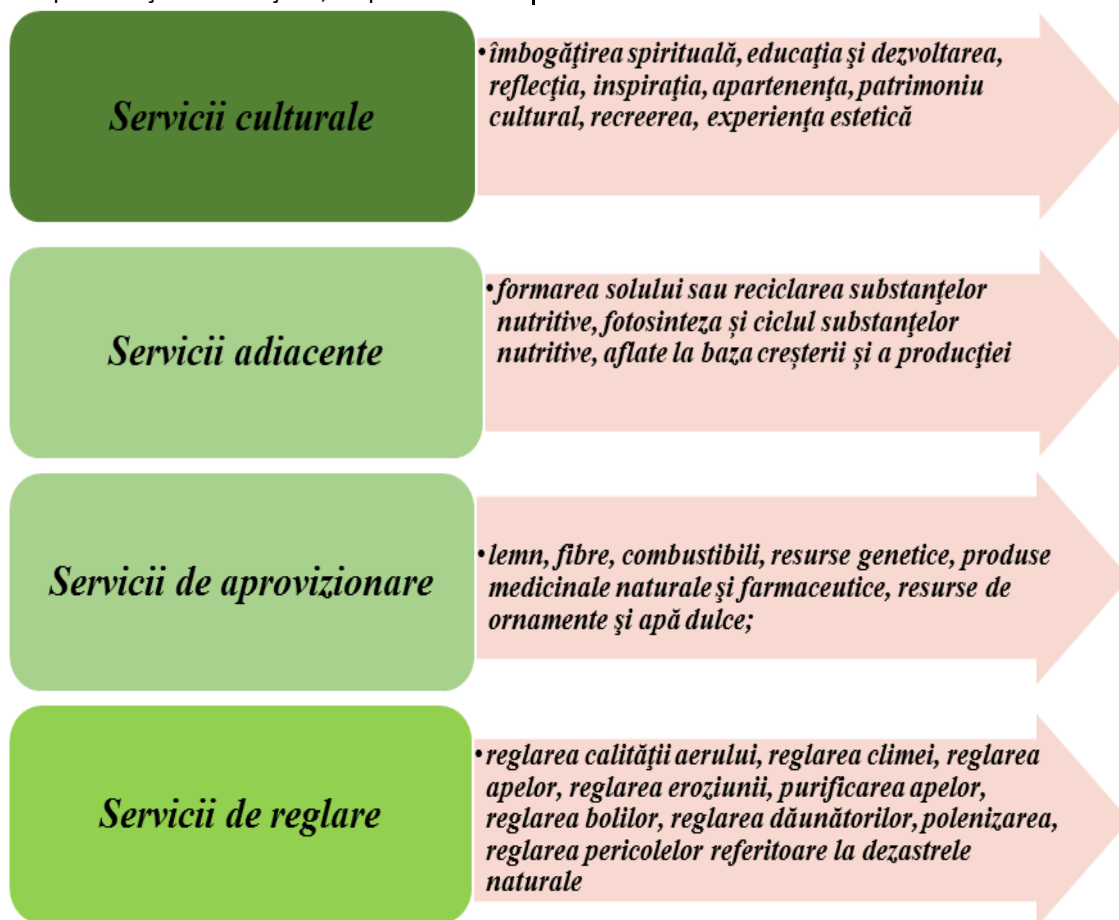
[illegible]

Servicii culturale

• îmbogăţirea spirituală, educaţia şi dezvoltarea, reflecţia, inspiraţia, apartenenţa, patrimoniu cultural, recreerea, experienţa estetică

Servicii adiacente

• formarea solului sau reciclarea substanţelor nutritive, fotosinteza și ciclul substanţelor nutritive, aflate la baza creșterii și a producţiei

Servicii de aprovizionare

• lemn, fibre, combustibili, resurse genetice, produse medicinale naturale şi farmaceutice, resurse de ornamente şi apă dulce;

Servicii de reglare

• reglarea calităţii aerului, reglarea climei, reglarea apelor, reglarea eroziunii, purificarea apelor, reglarea bolilor, reglarea dăunătorilor, polenizarea, reglarea pericolelor referitoare la dezastrele naturale